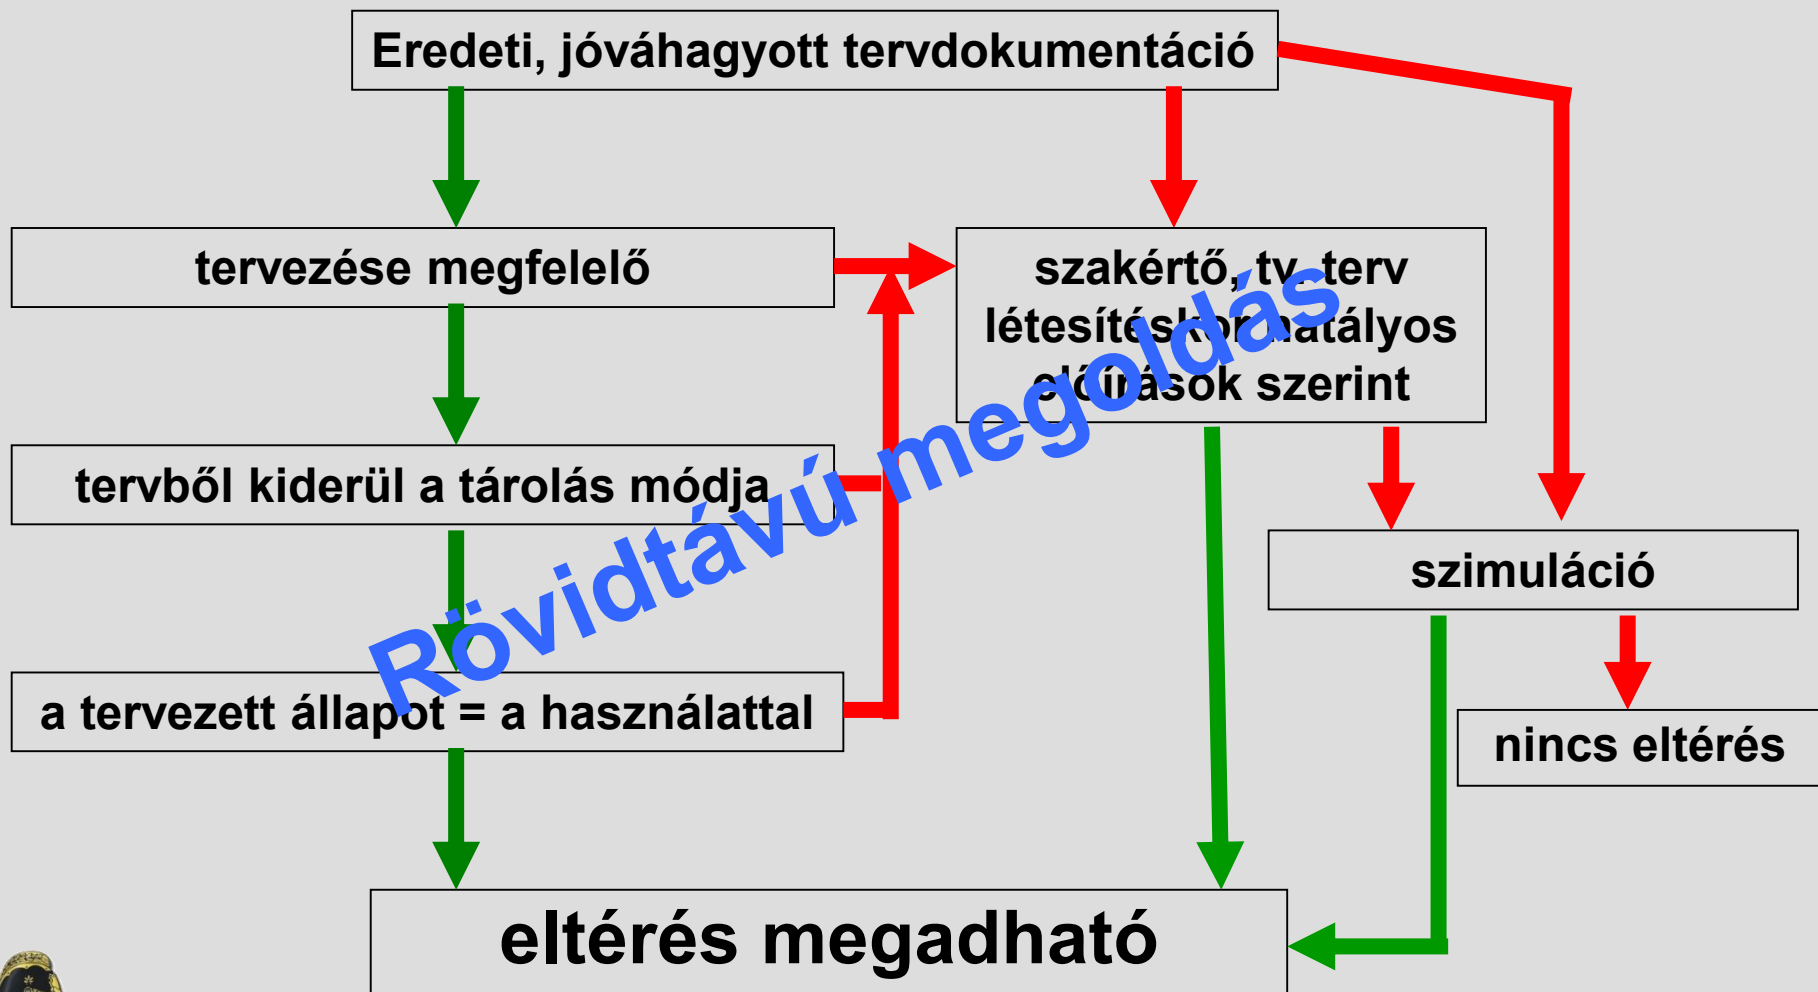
Eredeti, jóváhagyott tervdokumentáció

tervezése megfelelő

szakértő, tv. terv létesítéskor hatályos előírások szerint

tervből kiderül a tárolás módja

szimuláció

a tervezett állapot = a használattal

nincs eltérés

eltérés megadható

Rövidtávú megoldás